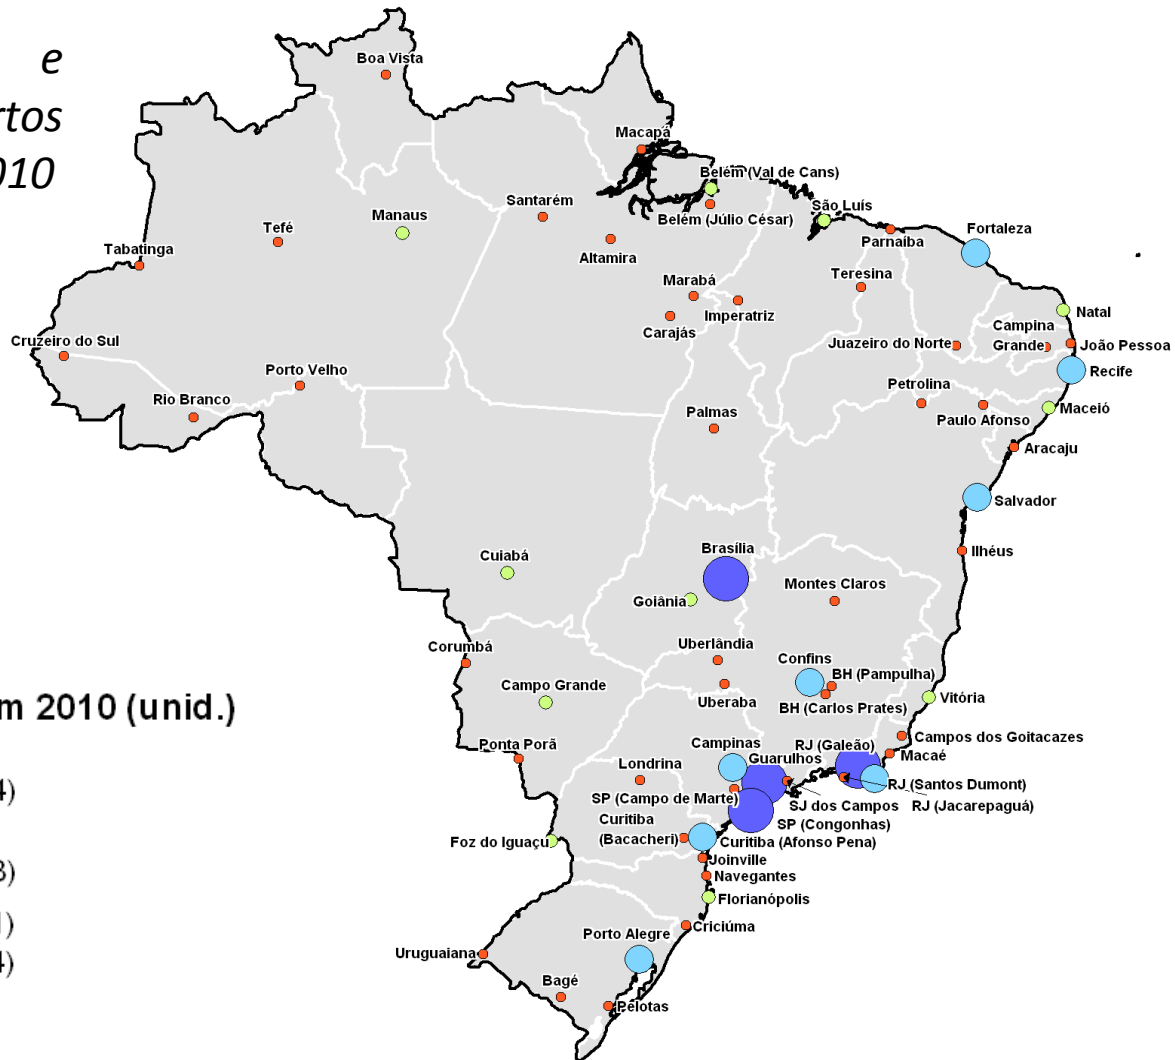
e
rtos
010

m 2010 (unid.)

4)

3)

1)
4)

Boa Vista
Macapá
Belém (Val de Cans)
Belém (Júlio César)
São Luís
Santarém
Manaus
Tefé
Tabatinga
Altamira
Parnaíba
Fortaleza
Teresina
Marabá
Imperatriz
Carajás
Natal
Campina Grande
João Pessoa
Juazeiro do Norte
Recife
Cruzeiro do Sul
Porto Velho
Rio Branco
Petrolina
Paulo Afonso
Maceió
Palmas
Aracaju
Salvador
Ilhéus
Brasília
Cuiabá
Montes Claros
Goiânia
Corumbá
Uberlândia
Confins
BH (Pampulha)
Campo Grande
Uberaba
BH (Carlos Prates)
Vitória
Ponta Porã
Campinas
RJ (Galeão)
Campos dos Goitacazes
Guarulhos
Macaé
Londrina
RJ (Santos Dumont)
SP (Campo de Marte)
SJ dos Campos
RJ (Jacarepaguá)
Curitiba (Bacacheri)
SP (Congonhas)
Foz do Iguaçu
Curitiba (Afonso Pena)
Joinville
Navegantes
Florianópolis
Porto Alegre
Criciúma
Uruguaiana
Bagé
Pelotas